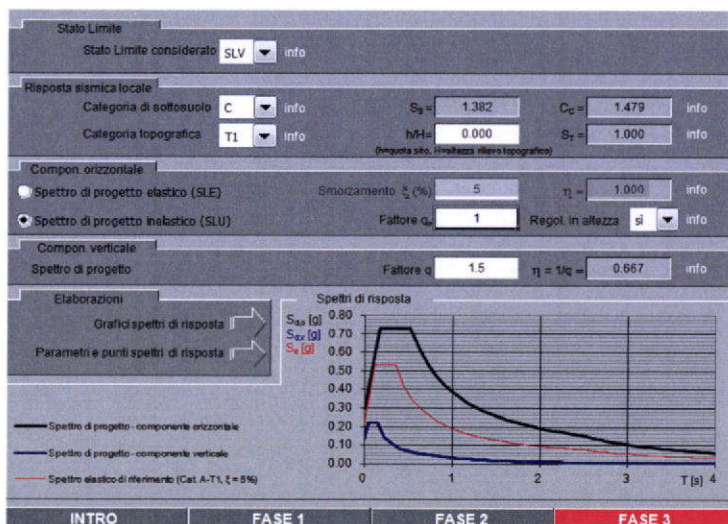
Stato Limite

Stato Limite considerato SLV info

Risposta sismica locale

Categoria di sottosuolo C info $S_S$ = 1.382 $C_C$ = 1.479 info

Categoria topografica T1 info h/H= 0.000 $S_T$ = 1.000 info

(h=quota sito, H=altezza rilievo topografico)

Compon. orizzontale

Spettro di progetto elastico (SLE) Smorzamento ξ (%) 5 η = 1.000 info

Spettro di progetto inelastico (SLU) Fattore $q_o$ = 1 Regol. in altezza si info

Compon. verticale

Spettro di progetto Fattore q 1.5 η = 1/q = 0.667 info

Elaborazioni

Grafici spettri di risposta

Parametri e punti spettri di risposta

Spettri di risposta

$S_{dh}$ [g]
$S_{dv}$ [g]
$S_e$ [g]

0.80
0.70
0.60
0.50
0.40
0.30
0.20
0.10
0.00

0 1 2 3 T [s] 4

Spettro di progetto - componente orizzontale

Spettro di progetto - componente verticale

Spettro elastico di riferimento (Cat. A-T1, ξ = 5%)

INTRO FASE 1 FASE 2 FASE 3